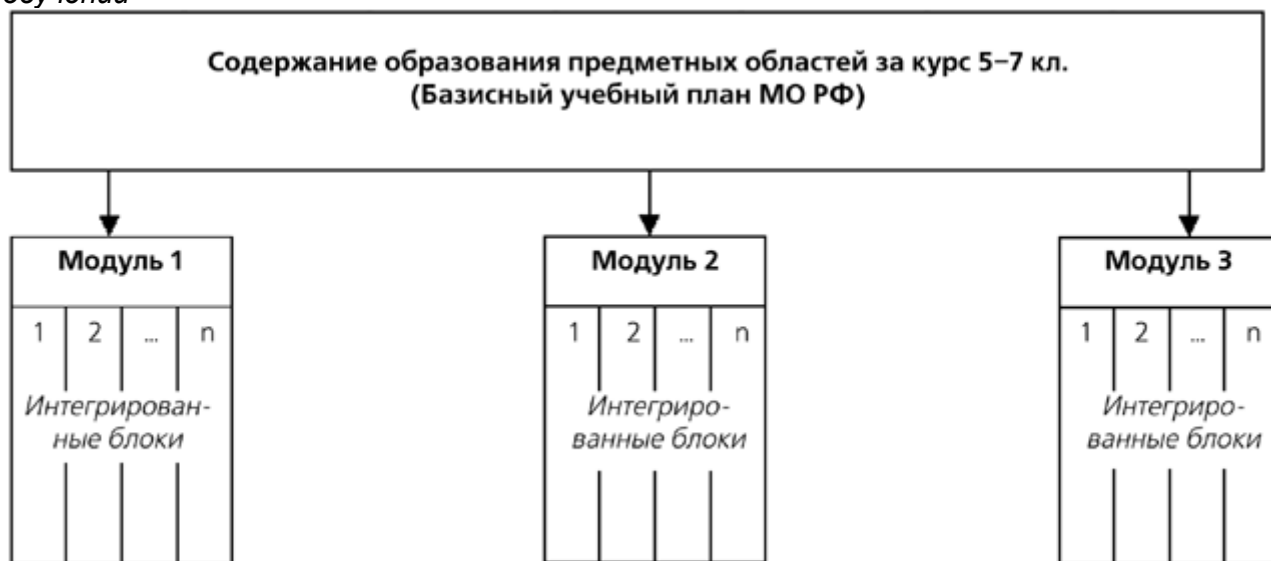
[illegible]

Содержание образования предметных областей за курс 5–7 кл. (Базисный учебный план МО РФ)

Модуль 1

1 2 ... n

Интегрированные блоки

Модуль 2

1 2 ... n

Интегрированные блоки

Модуль 3

1 2 ... n

Интегрированные блоки